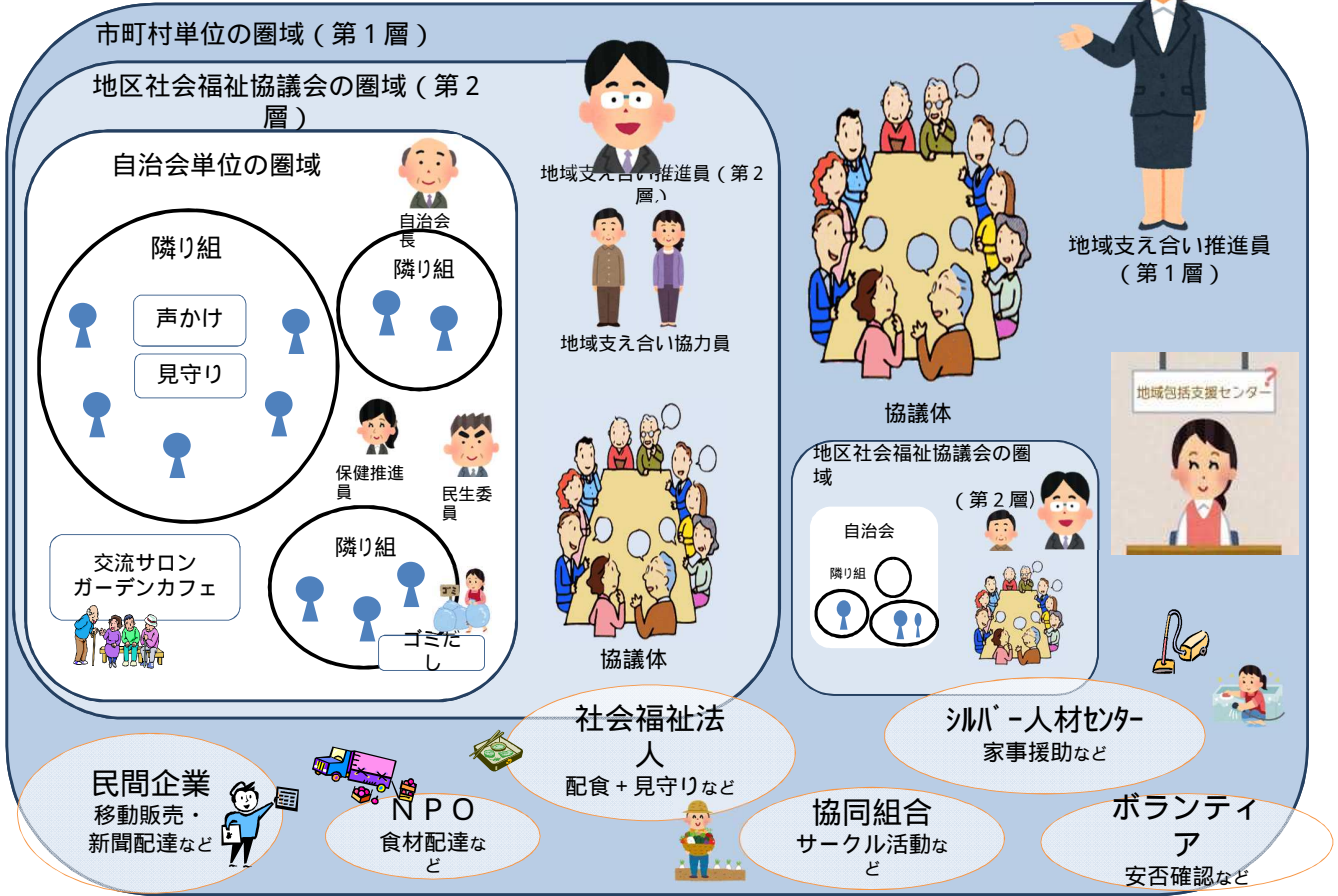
市町村単位の圏域（第１層）

地区社会福祉協議会の圏域（第２層）

自治会単位の圏域

自治会長

隣り組

声かけ

見守り

隣り組

保健推進員

民生委員

交流サロン
ガーデンカフェ

隣り組

ゴミ

ゴミだし

地域支え合い推進員（第２層）

地域支え合い協力員

協議体

協議体

地域支え合い推進員
（第１層）

地域包括支援センター

地区社会福祉協議会の圏域

（第２層）

自治会

隣り組

社会福祉法人
配食＋見守りなど

シルバー人材センター
家事援助など

民間企業
移動販売・
新聞配達など

ＮＰＯ
食材配達など

協同組合
サークル活動など

ボランティア
安否確認など